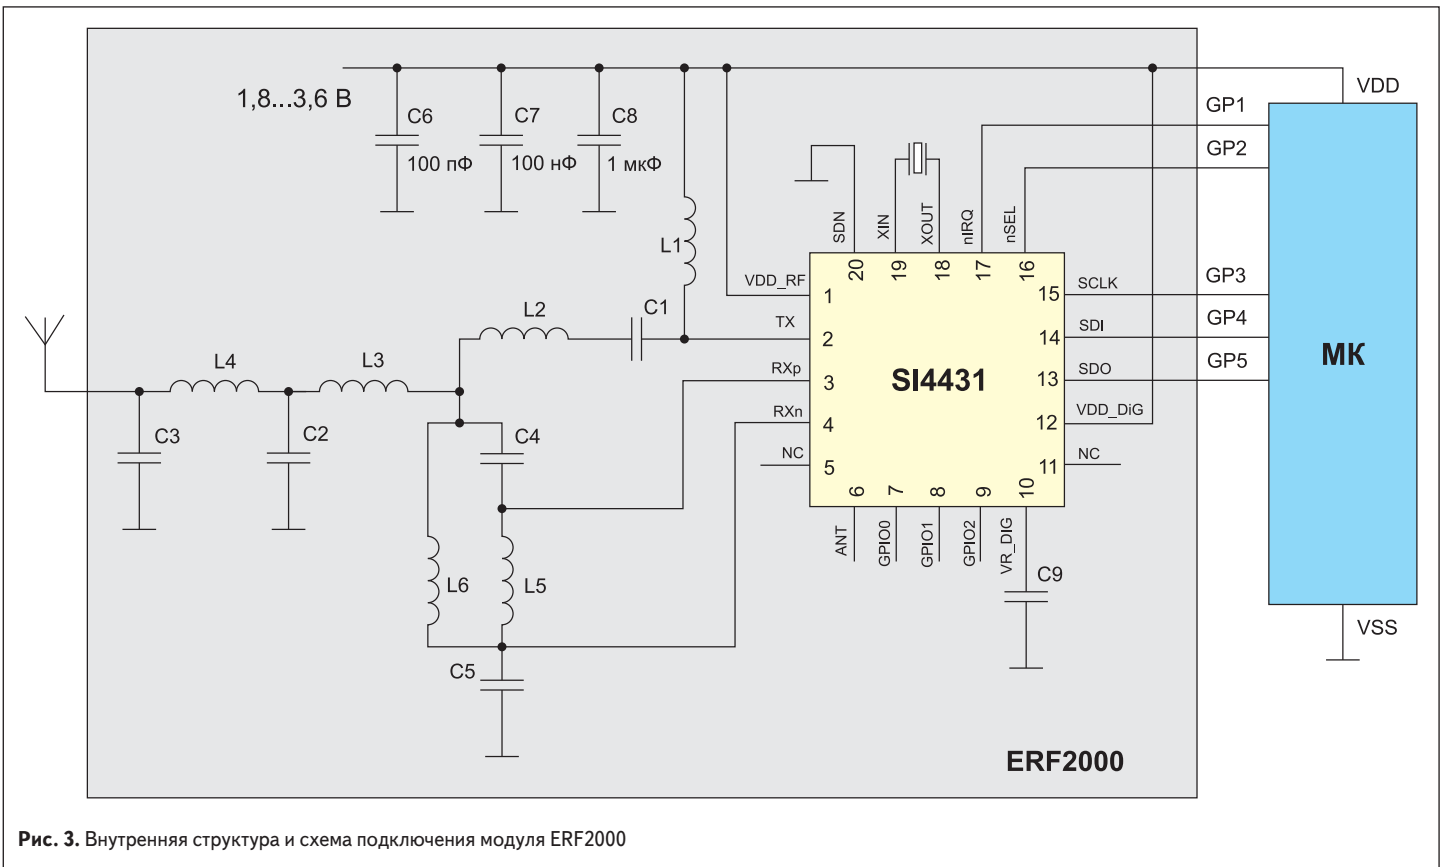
1,8...3,6 В

C6
100 пФ

C7
100 нФ

C8
1 мкФ

L1

L2

C1

L4

L3

C3

C2

C4

L6

L5

C5

VDD_RF 1
TX 2
RXp 3
RXn 4
NC 5

SDN 20
XIN 19
XOUT 18
nIRQ 17
nSEL 16

SCLK 15
SDI 14
SDO 13
VDD_DiG 12
NC 11

6 ANT
7 GPIO0
8 GPIO1
9 GPIO2
10 VR_DIG

C9

SI4431

VDD
GP1
GP2
GP3
GP4
GP5
МК
VSS

ERF2000

Рис. 3. Внутренняя структура и схема подключения модуля ERF2000